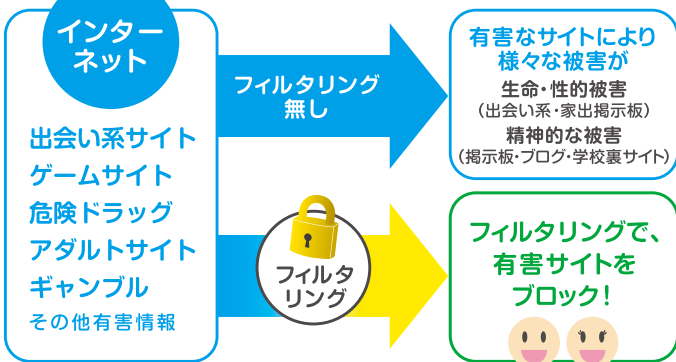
インターネット

出会い系サイト
ゲームサイト
危険ドラッグ
アダルトサイト
ギャンブル
その他有害情報

フィルタリング無し

有害なサイトにより様々な被害が
生命・性的被害
（出会い系・家出掲示板）
精神的な被害
（掲示板・ブログ・学校裏サイト）

フィルタリング

フィルタリングで、有害サイトをブロック！